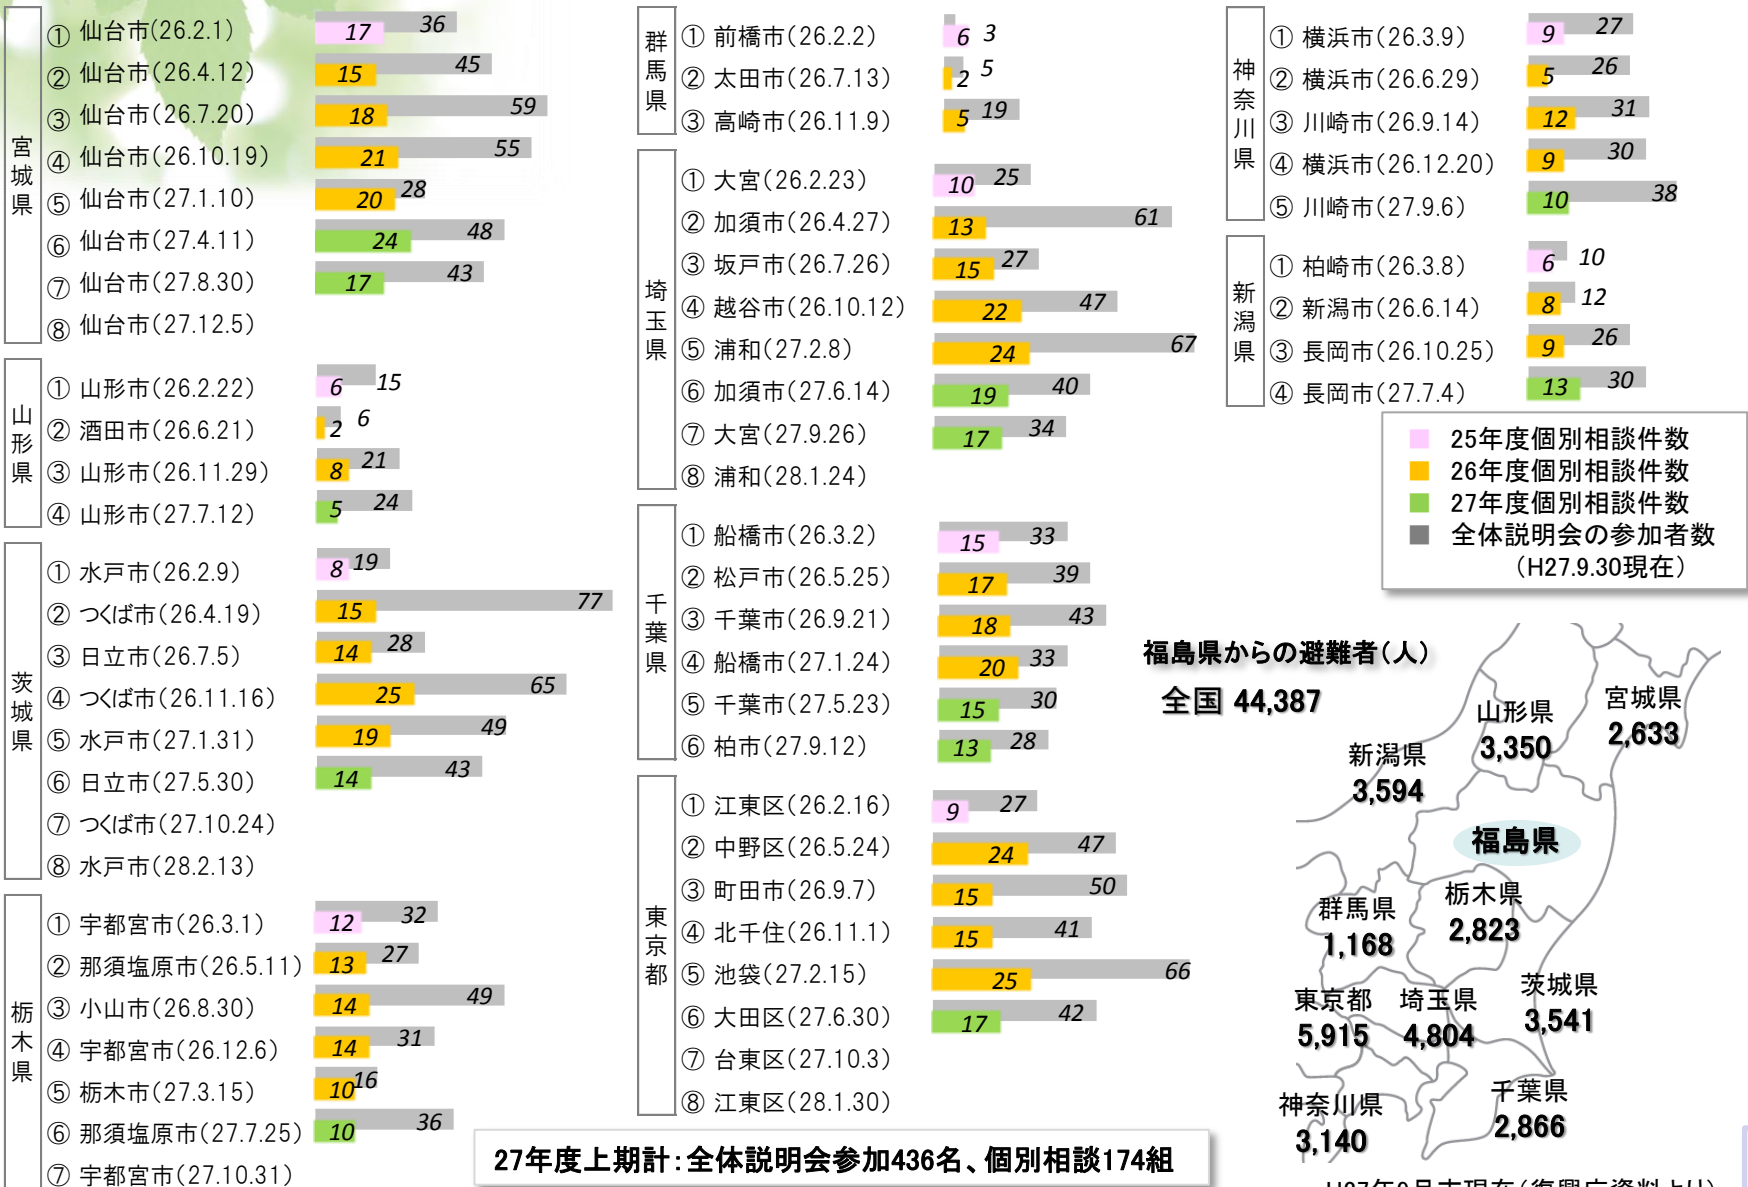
宮城県
① 仙台市(26.2.1) 17 36
② 仙台市(26.4.12) 15 45
③ 仙台市(26.7.20) 18 59
④ 仙台市(26.10.19) 21 55
⑤ 仙台市(27.1.10) 20 28
⑥ 仙台市(27.4.11) 24 48
⑦ 仙台市(27.8.30) 17 43
⑧ 仙台市(27.12.5)

山形県
① 山形市(26.2.22) 6 15
② 酒田市(26.6.21) 2 6
③ 山形市(26.11.29) 8 21
④ 山形市(27.7.12) 5 24

茨城県
① 水戸市(26.2.9) 8 19
② つくば市(26.4.19) 15 77
③ 日立市(26.7.5) 14 28
④ つくば市(26.11.16) 25 65
⑤ 水戸市(27.1.31) 19 49
⑥ 日立市(27.5.30) 14 43
⑦ つくば市(27.10.24)
⑧ 水戸市(28.2.13)

栃木県
① 宇都宮市(26.3.1) 12 32
② 那須塩原市(26.5.11) 13 27
③ 小山市(26.8.30) 14 49
④ 宇都宮市(26.12.6) 14 31
⑤ 栃木市(27.3.15) 10 16
⑥ 那須塩原市(27.7.25) 10 36
⑦ 宇都宮市(27.10.31)

群馬県
① 前橋市(26.2.2) 6 3
② 太田市(26.7.13) 2 5
③ 高崎市(26.11.9) 5 19

埼玉県
① 大宮(26.2.23) 10 25
② 加須市(26.4.27) 13 61
③ 坂戸市(26.7.26) 15 27
④ 越谷市(26.10.12) 22 47
⑤ 浦和(27.2.8) 24 67
⑥ 加須市(27.6.14) 19 40
⑦ 大宮(27.9.26) 17 34
⑧ 浦和(28.1.24)

千葉県
① 船橋市(26.3.2) 15 33
② 松戸市(26.5.25) 17 39
③ 千葉市(26.9.21) 18 43
④ 船橋市(27.1.24) 20 33
⑤ 千葉市(27.5.23) 15 30
⑥ 柏市(27.9.12) 13 28

東京都
① 江東区(26.2.16) 9 27
② 中野区(26.5.24) 24 47
③ 町田市(26.9.7) 15 50
④ 北千住(26.11.1) 15 41
⑤ 池袋(27.2.15) 25 66
⑥ 大田区(27.6.30) 17 42
⑦ 台東区(27.10.3)
⑧ 江東区(28.1.30)

神奈川県
① 横浜市(26.3.9) 9 27
② 横浜市(26.6.29) 5 26
③ 川崎市(26.9.14) 12 31
④ 横浜市(26.12.20) 9 30
⑤ 川崎市(27.9.6) 10 38

新潟県
① 柏崎市(26.3.8) 6 10
② 新潟市(26.6.14) 8 12
③ 長岡市(26.10.25) 9 26
④ 長岡市(27.7.4) 13 30

25年度個別相談件数
26年度個別相談件数
27年度個別相談件数
全体説明会の参加者数
(H27.9.30現在)

福島県からの避難者(人)
全国 44,387
山形県 3,350
宮城県 2,633
新潟県 3,594
福島県
群馬県 1,168
栃木県 2,823
東京都 5,915
埼玉県 4,804
茨城県 3,541
神奈川県 3,140
千葉県 2,866

27年度上期計:全体説明会参加436名、個別相談174組
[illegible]